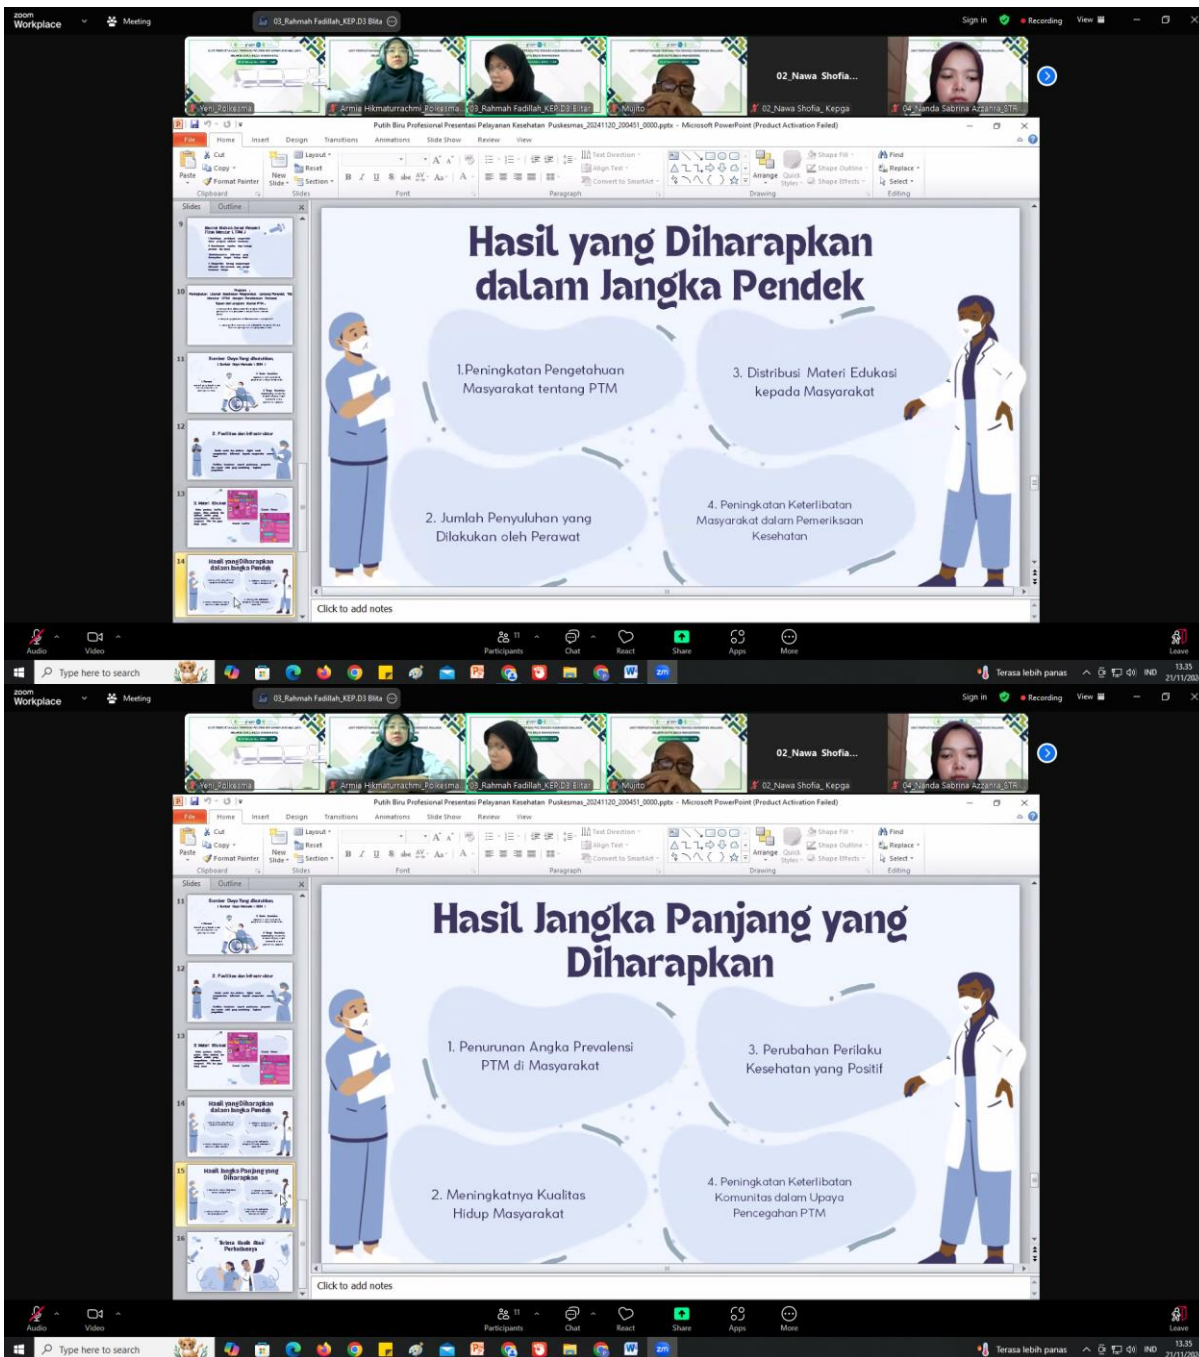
zoom Workplace Meeting 03_Rahmah Fadillah_KEP.D3 Blita Sign in Recording View

02_Nawa Shofia...

Yeni_Polkesma Armia Hikmaturrachmi_Polkesma 03_Rahmah Fadillah_KEP.D3 Blita Mujito 02_Nawa Shofia_Kepga 04_Nanda Sabrina Azzahra_STR

Putih Biru Profesional Presentasi Pelayanan Kesehatan Puskesmas_20241120_200451_0000.pptx - Microsoft PowerPoint (Product Activation Failed)

File Home Insert Design Transitions Animations Slide Show Review View

Paste Cut Copy Format Painter New Slide Layout Reset Section Clipboard Slides Font Paragraph Text Direction Align Text Convert to SmartArt Drawing Arrange Quick Styles Shape Fill Shape Outline Shape Effects Find Replace Select Editing

Slides Outline

Hasil yang Diharapkan dalam Jangka Pendek

1.Peningkatan Pengetahuan Masyarakat tentang PTM

3. Distribusi Materi Edukasi kepada Masyarakat

2. Jumlah Penyuluhan yang Dilakukan oleh Perawat

4. Peningkatan Keterlibatan Masyarakat dalam Pemeriksaan Kesehatan

Click to add notes

Audio Video Participants 11 Chat React Share Apps More Leave

Type here to search Terasa lebih panas IND 13.35 21/11/202

zoom Workplace Meeting 03_Rahmah Fadillah_KEP.D3 Blita Sign in Recording View

02_Nawa Shofia...

Yeni_Polkesma Armia Hikmaturrachmi_Polkesma 03_Rahmah Fadillah_KEP.D3 Blita Mujito 02_Nawa Shofia_Kepga 04_Nanda Sabrina Azzahra_STR

Putih Biru Profesional Presentasi Pelayanan Kesehatan Puskesmas_20241120_200451_0000.pptx - Microsoft PowerPoint (Product Activation Failed)

File Home Insert Design Transitions Animations Slide Show Review View

Slides Outline

Hasil Jangka Panjang yang Diharapkan

1. Penurunan Angka Prevalensi PTM di Masyarakat

3. Perubahan Perilaku Kesehatan yang Positif

2. Meningkatnya Kualitas Hidup Masyarakat

4. Peningkatan Keterlibatan Komunitas dalam Upaya Pencegahan PTM

Click to add notes

Audio Video Participants 11 Chat React Share Apps More Leave

Type here to search Terasa lebih panas IND 13.35 21/11/202